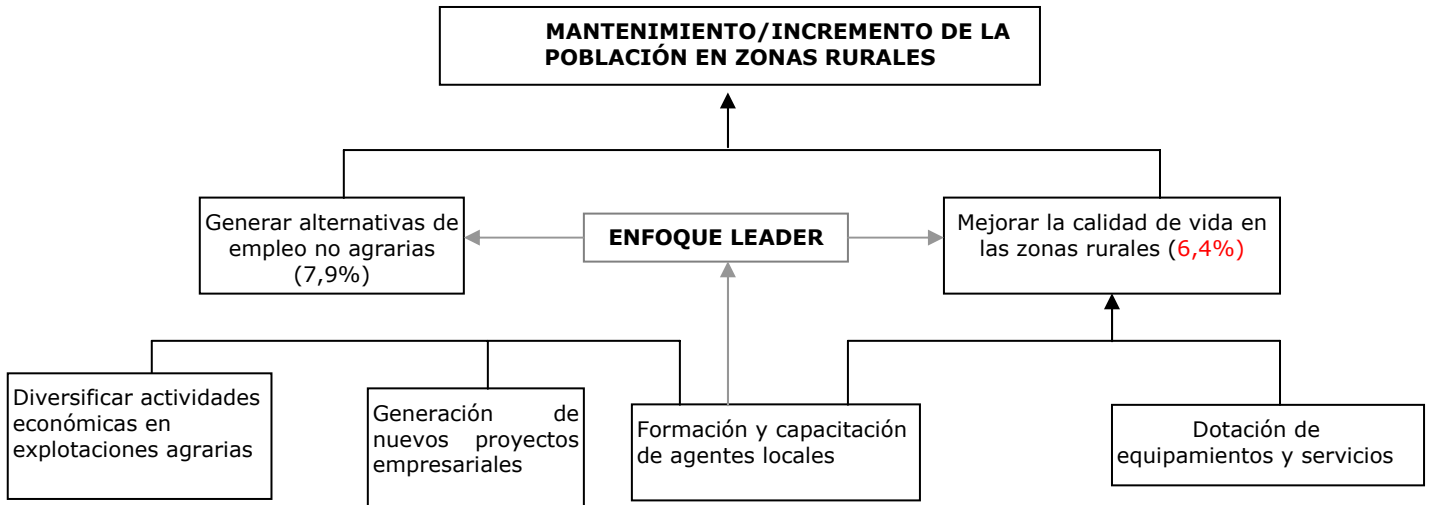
MANTENIMIENTO/INCREMENTO DE LA POBLACIÓN EN ZONAS RURALES

Generar alternativas de empleo no agrarias (7,9%)

ENFOQUE LEADER

Mejorar la calidad de vida en las zonas rurales (6,4%)

Diversificar actividades económicas en explotaciones agrarias

Generación de nuevos proyectos empresariales

Formación y capacitación de agentes locales

Dotación de equipamientos y servicios